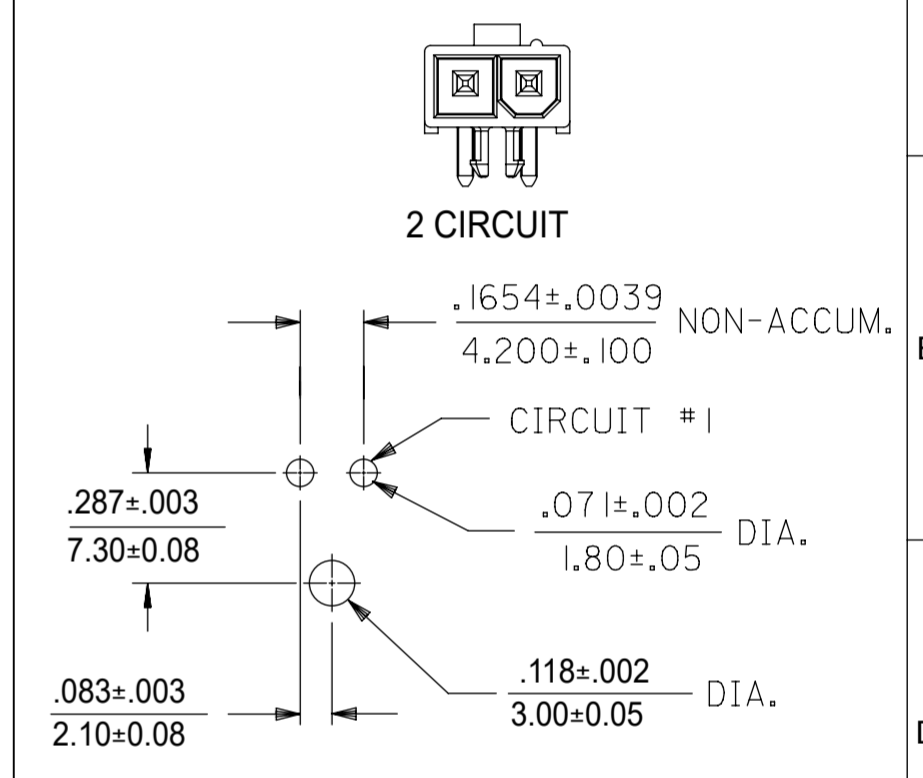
2 CIRCUIT

$\frac{.1654\pm.0039}{4.200\pm.100}$ NON-ACCUM.

CIRCUIT #1

$\frac{.071\pm.002}{1.80\pm.05}$ DIA.

$\frac{.287\pm.003}{7.30\pm0.08}$

$\frac{.118\pm.002}{3.00\pm0.05}$ DIA.

$\frac{.083\pm.003}{2.10\pm0.08}$

E

D